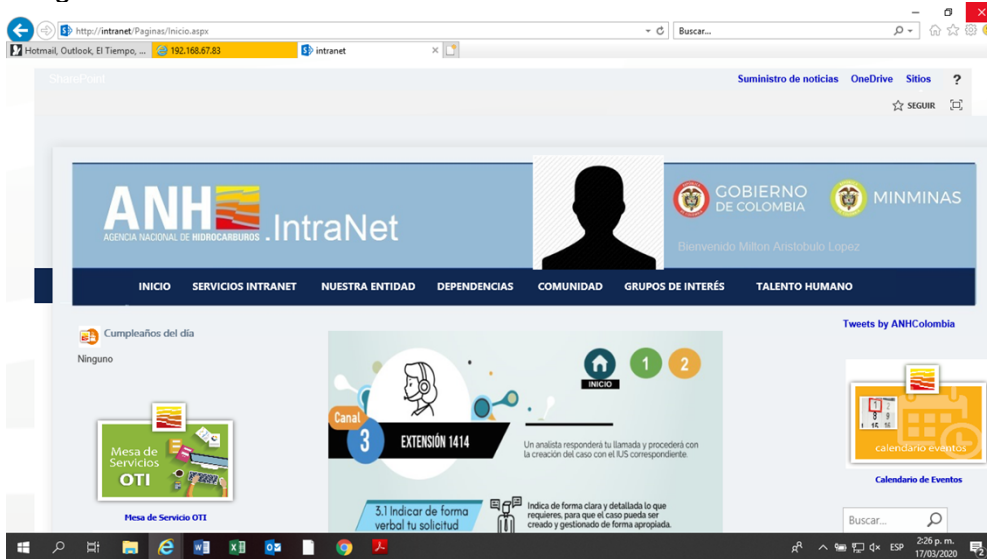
http://intranet/Paginas/Inicio.aspx
Buscar...
Hotmail, Outlook, El Tiempo, ...
192.168.67.83
intranet
SharePoint
Suministro de noticias OneDrive Sitios ?
SEGUIR
ANH
AGENCIA NACIONAL DE HIDROCARBUROS
.IntraNet
GOBIERNO DE COLOMBIA
MINMINAS
Bienvenido Milton Aristobulo Lopez
INICIO SERVICIOS INTRANET NUESTRA ENTIDAD DEPENDENCIAS COMUNIDAD GRUPOS DE INTERÉS TALENTO HUMANO
Cumpleaños del día
Ninguno
Mesa de Servicios OTI
Mesa de Servicio OTI
INICIO
1
2
Canal
3
EXTENSIÓN 1414
Un analista responderá tu llamada y procederá con la creación del caso con el IUS correspondiente.
3.1 Indicar de forma verbal tu solicitud
Indica de forma clara y detallada lo que requieres, para que el caso pueda ser creado y gestionado de forma apropiada.
Tweets by ANHColombia
calendario eventos
Calendario de Eventos
Buscar...
ESP
2:26 p. m.
17/03/2020